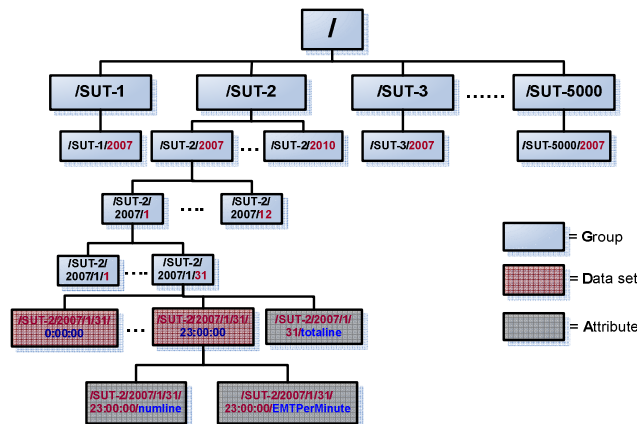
/

/SUT-1

/SUT-2

/SUT-3

......

/SUT-5000

/SUT-1/2007

/SUT-2/2007

...

/SUT-2/2010

/SUT-3/2007

/SUT-5000/2007

/SUT-2/2007/1

....

/SUT-2/2007/12

/SUT-2/2007/1/1

....

/SUT-2/2007/1/31

/SUT-2/2007/1/31/0:00:00

...

/SUT-2/2007/1/31/23:00:00

/SUT-2/2007/1/31/totaline

/SUT-2/2007/1/31/23:00:00/numline

/SUT-2/2007/1/31/23:00:00/EMTPerMinute

= Group

= Data set

= Attribute